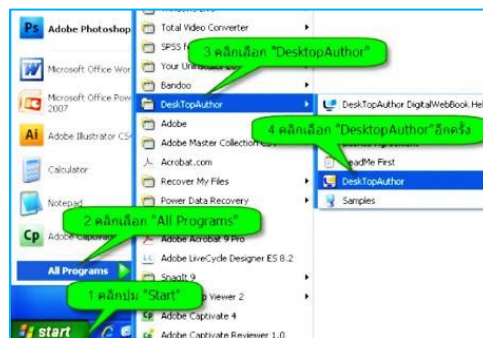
Adobe Photoshop

Microsoft Office Wor

Microsoft Office Pow 2007

Adobe Illustrator CS

Calculator

Notepad

Adobe Captivate

All Programs

start

Total Video Converter

SPSS f

Your Un

Bandoo

DeskTopAuthor

Adobe

Adobe Master Collection CS

Acrobat.com

Recover My Files

Power Data Recovery

Adobe Acrobat 9 Pro

Adobe LiveCycle Designer ES 8.2

SnagIt 9

Viewer 2

Adobe Captivate 4

Adobe Captivate Reviewer 1.0

DeskTopAuthor DigitalWebBook.Hel

eadMe First

DeskTopAuthor

Samples

3.คลิกเลือก "DesktopAuthor"

4.คลิกเลือก "DesktopAuthor"อีกครั้ง

2.คลิกเลือก "All Programs"

1.คลิกปุ่ม "Start"